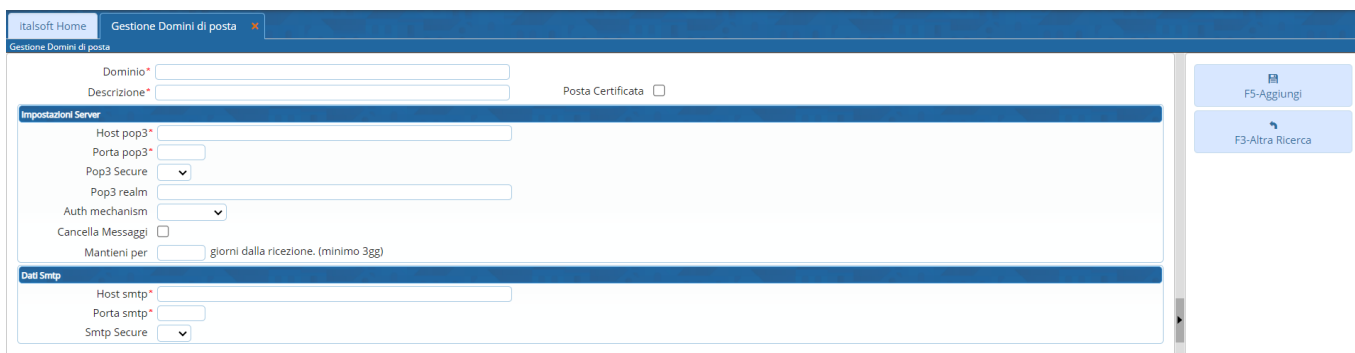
Italsoft Home
Gestione Domini di posta ×

Gestione Domini di posta

Dominio*
Descrizione*
Posta Certificata

Impostazioni Server
Host pop3*
Porta pop3*
Pop3 Secure
Pop3 realm
Auth mechanism
Cancella Messaggi
Mantieni per giorni dalla ricezione. (minimo 3gg)

Dati Smtp
Host smtp*
Porta smtp*
Smtp Secure

F5-Aggiungi
F3-Altra Ricerca